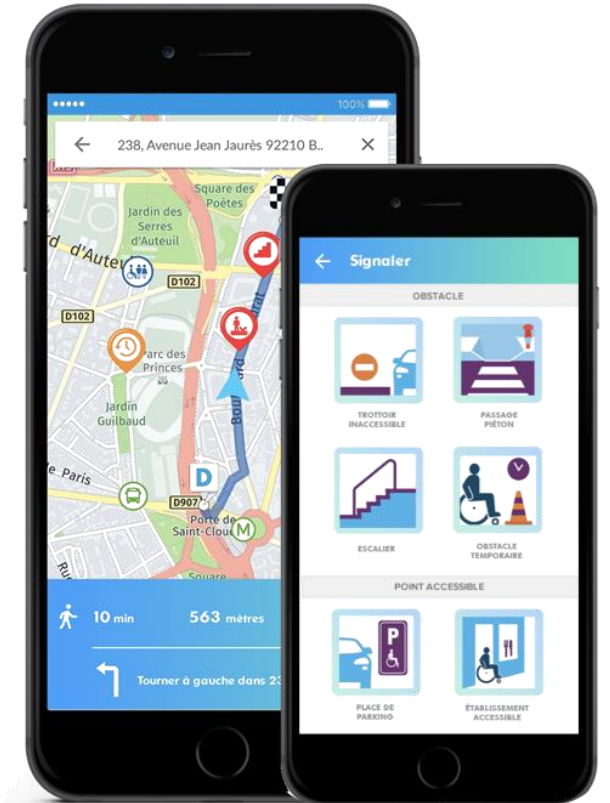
100%

238, Avenue Jean Jaurès 92210 B..

Square des Poètes

Jardin des Serres d'Auteuil

d'Auteuil

D102

D102

Parc des Princes

Jardin Guilbaud

Boulevard

Paris

D

D907

Porte de Saint-Cloud

M

Square

10 min

563 mètres

Tourner à gauche dans 23

Signaler

OBSTACLE

TROTTOIR INACCESSIBLE

PASSAGE PIÉTON

ESCALIER

OBSTACLE TEMPORAIRE

POINT ACCESSIBLE

P

PLACE DE PARKING

ÉTABLISSEMENT ACCESSIBLE